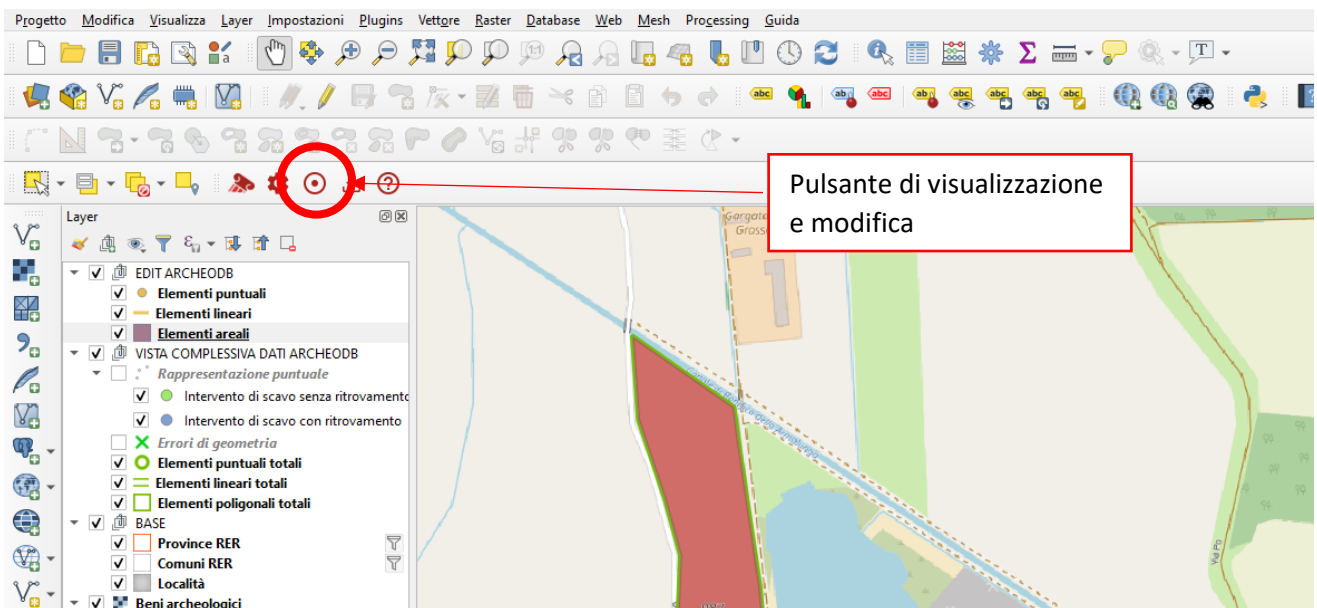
Progetto Modifica Visualizza Layer Impostazioni Plugins Vettore Raster Database Web Mesh Processing Guida

Pulsante di visualizzazione e modifica

Layer

EDIT ARCHEODB
Elementi puntuali
Elementi lineari
Elementi areali
VISTA COMPLESSIVA DATI ARCHEODB
Rappresentazione puntuale
Intervento di scavo senza ritrovamento
Intervento di scavo con ritrovamento
Errori di geometria
Elementi puntuali totali
Elementi lineari totali
Elementi poligonali totali
BASE
Province RER
Comuni RER
Località
Beni archeologici

Gargata
Grass

Via Po